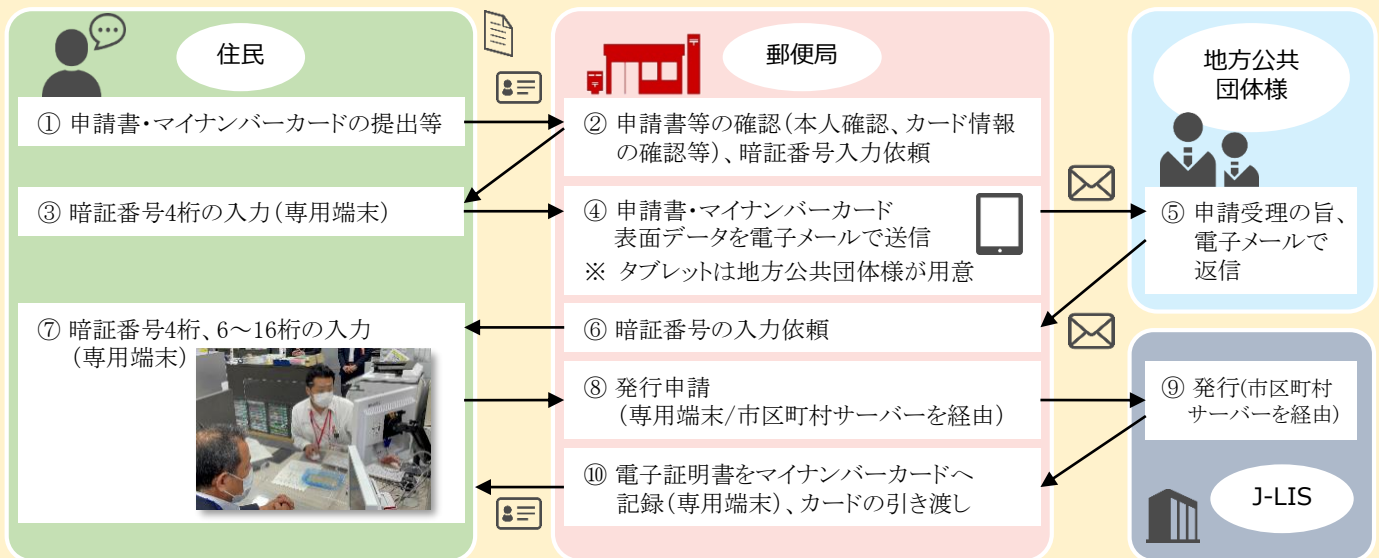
住民

郵便局

地方公共団体様

① 申請書・マイナンバーカードの提出等

② 申請書等の確認（本人確認、カード情報の確認等）、暗証番号入力依頼

③ 暗証番号4桁の入力（専用端末）

④ 申請書・マイナンバーカード表面データを電子メールで送信
※ タブレットは地方公共団体様が用意

⑤ 申請受理の旨、電子メールで返信

⑦ 暗証番号4桁、6～16桁の入力（専用端末）

⑥ 暗証番号の入力依頼

⑧ 発行申請（専用端末/市区町村サーバーを経由）

⑨ 発行（市区町村サーバーを経由）

⑩ 電子証明書をマイナンバーカードへ記録（専用端末）、カードの引き渡し

J-LIS